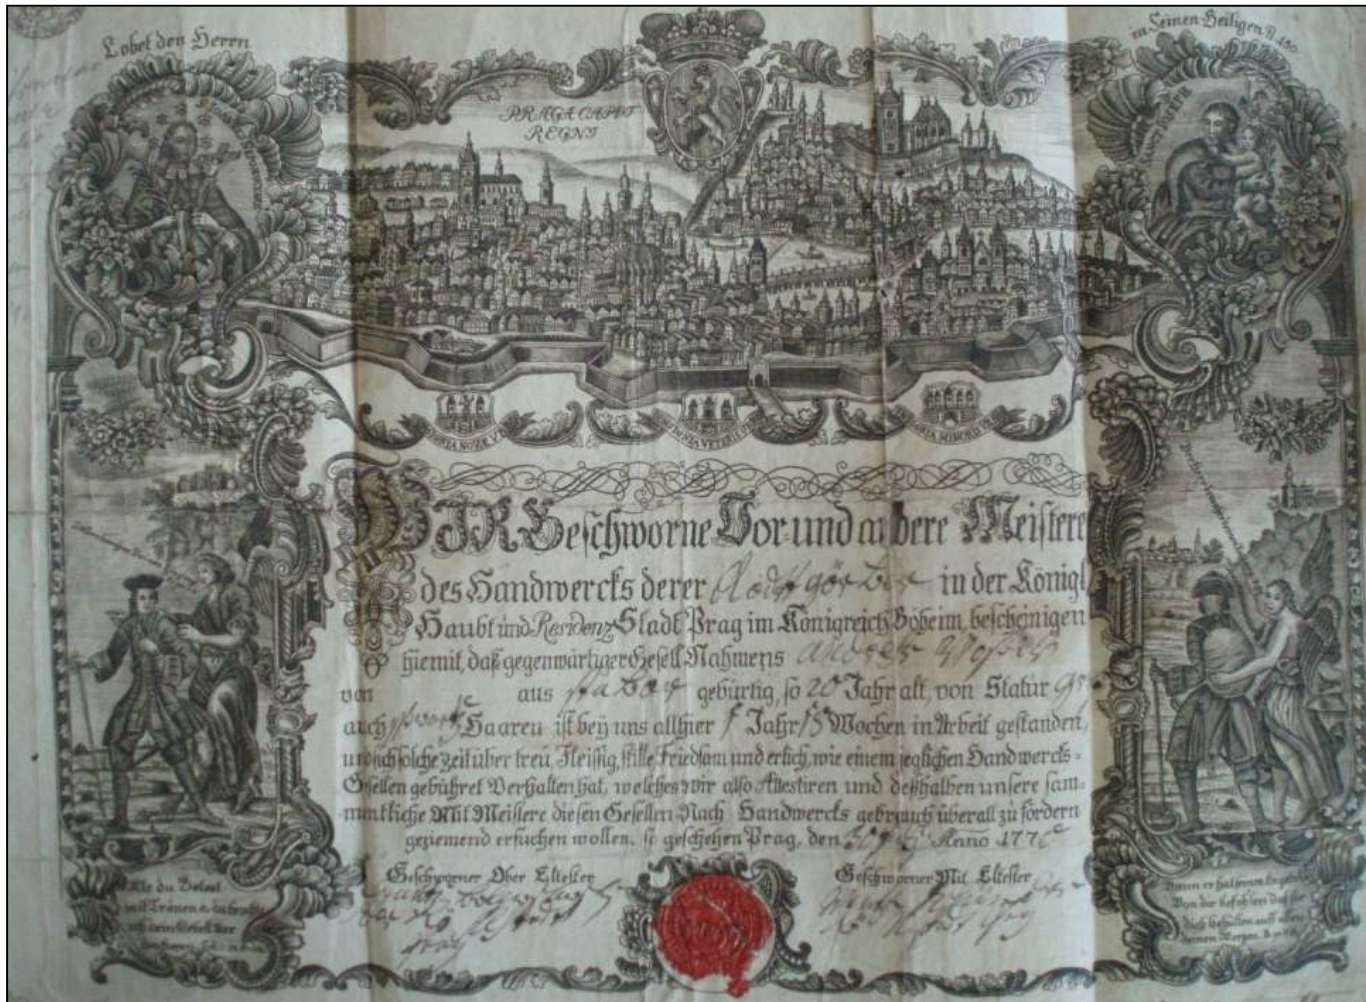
Lobet den Herren

in Seinen Heiligen Ps. 150

PRAGA CAPUT REGNI

PRAGA NOVA

PRAGA VETUS

PRAGA MINOR

WIR Geschworne Vor und andere Meistere des Handwercks derer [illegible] in der Königl. Haubt und Residenz Stadt Prag im Königreich Böheim, bescheinigen hiemit, daß gegenwärtiger Gesell Nahmens Andreas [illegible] von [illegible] aus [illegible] gebürtig, so 20 Jahr alt, von Statur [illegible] auch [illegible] Haaren ist bey uns allhier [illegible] Jahr 15 Wochen in Arbeit gestanden, und sich solche zeit über treu, Fleissig, stille Friedsam und erlich, wie einem jeglichen Handwercks-Gesellen gebühret Verhalten hat, welches wir also Attestiren und deßhalben unsere sammentliche Mit Meistere diesen Gesellen Nach Handwercks gebrauch überall zu fördern geziemend ersuchen wollen. so geschehen Prag, den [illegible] Anno 1776

Geschworner Ober Eltester
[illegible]

Geschworner Mit Eltester
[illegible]

Als du Betest mit Tränen u. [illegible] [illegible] dein Gebett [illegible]

Denn er hat seinen Engeln befohlen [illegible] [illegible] auf allen deinen Wegen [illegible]